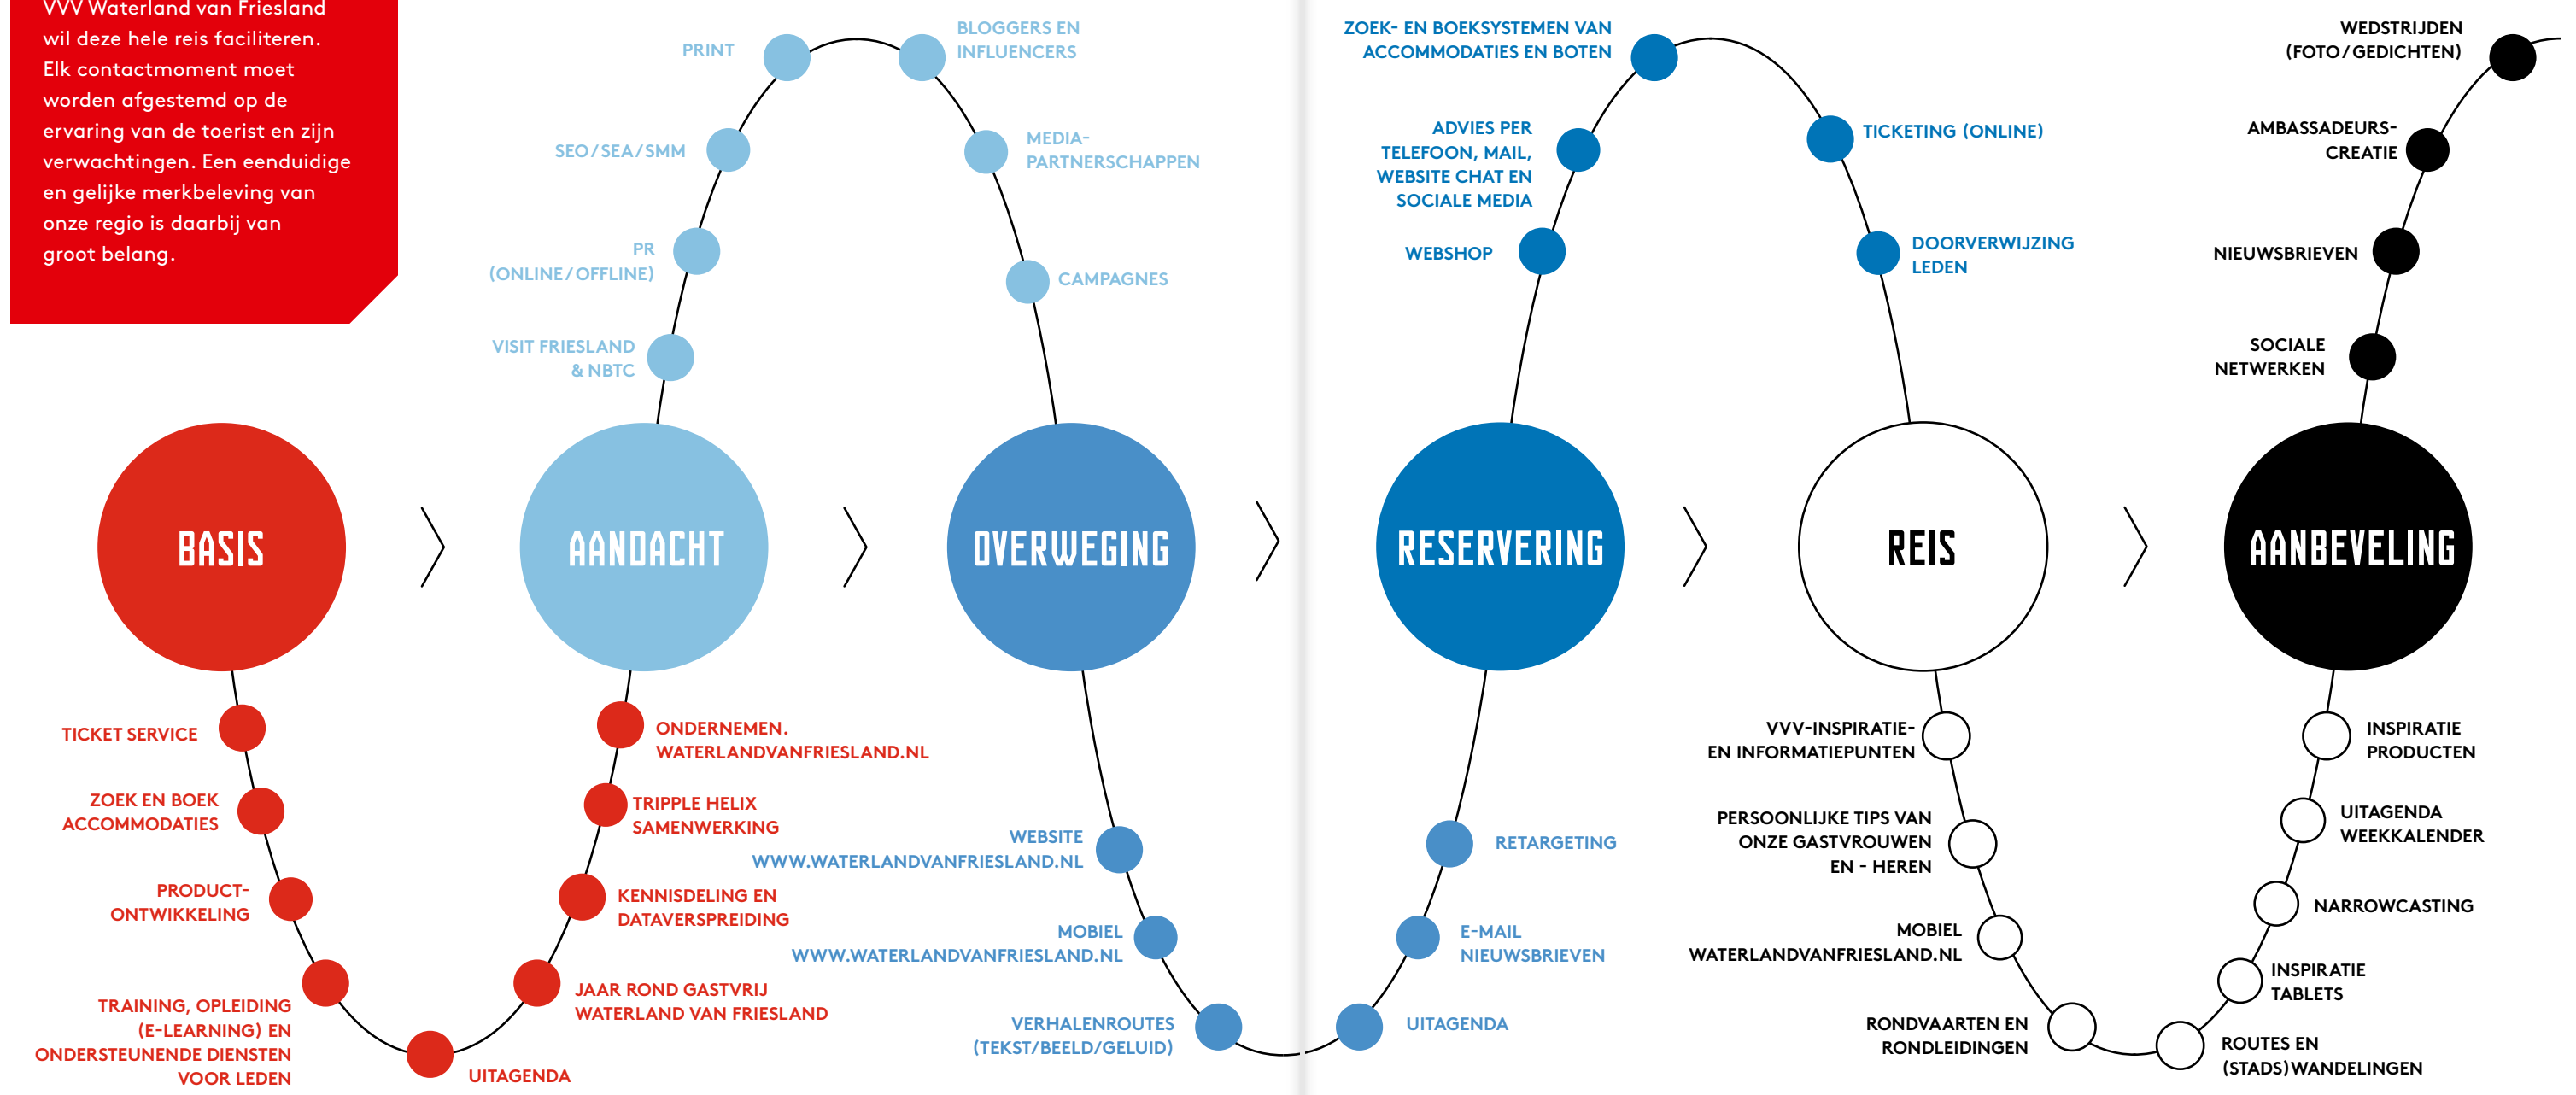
VVV Waterland van Friesland wil deze hele reis faciliteren. Elk contactmoment moet worden afgestemd op de ervaring van de toerist en zijn verwachtingen. Een eenduidige en gelijke merkbeleving van onze regio is daarbij van groot belang.

PRINT
BLOGGERS EN INFLUENCERS
SEO / SEA / SMM
MEDIA-PARTNERSCHAPPEN
PR (ONLINE / OFFLINE)
CAMPAGNES
VISIT FRIESLAND & NBTC

ZOEK- EN BOEKSYSTEMEN VAN ACCOMMODATIES EN BOTEN
ADVIES PER TELEFOON, MAIL, WEBSITE CHAT EN SOCIALE MEDIA
TICKETING (ONLINE)
WEBSHOP
DOORVERWIJZING LEDEN

WEDSTRIJDEN (FOTO / GEDICHTEN)
AMBASSADEURS-CREATIE
NIEUWSBRIEVEN
SOCIALE NETWERKEN

BASIS
AANDACHT
OVERWEGING
RESERVERING
REIS
AANBEVELING

TICKET SERVICE
ZOEK EN BOEK ACCOMMODATIES
PRODUCT-ONTWIKKELING
TRAINING, OPLEIDING (E-LEARNING) EN ONDERSTEUNENDE DIENSTEN VOOR LEDEN
UITAGENDA

ONDERNEMEN. WATERLANDVANFRIESLAND.NL
TRIPPLE HELIX SAMENWERKING
KENNISDELING EN DATAVERSPREIDING
JAAR ROND GASTVRIJ WATERLAND VAN FRIESLAND

WEBSITE WWW.WATERLANDVANFRIESLAND.NL
MOBIEL WWW.WATERLANDVANFRIESLAND.NL
VERHALENROUTES (TEKST/BEELD/GELUID)

RETARGETING
E-MAIL NIEUWSBRIEVEN
UITAGENDA

VVV-INSPIRATIE- EN INFORMATIEPUNTEN
PERSOONLIJKE TIPS VAN ONZE GASTVROUWEN EN - HEREN
MOBIEL WATERLANDVANFRIESLAND.NL
RONDVAARTEN EN RONDLEIDINGEN

INSPIRATIE PRODUCTEN
UITAGENDA WEEKKALENDER
NARROWCASTING
INSPIRATIE TABLETS
ROUTES EN (STADS) WANDELINGEN